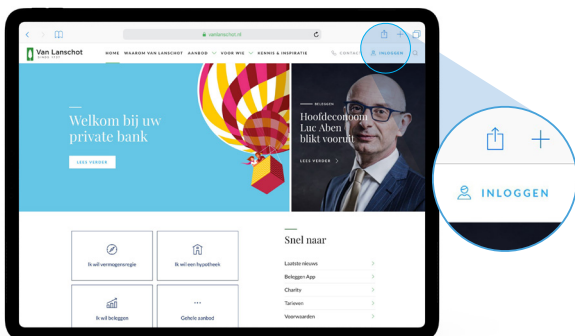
vanlanschot.nl

Van Lanschot
SINDS 1737

HOME WAAROM VAN LANSCHOT AANBOD VOOR WIE KENNIS & INSPIRATIE CONTACT INLOGGEN

Welkom bij uw private bank

LEES VERDER

BELEGGEN

Hoofdeconoom Luc Aben blikt vooruit

LEES VERDER

Ik wil vermogensregie

Ik wil een hypotheek

Ik wil beleggen

Gehele aanbod

Snel naar

Laatste nieuws

Beleggen App

Charity

Tarieven

Voorwaarden

INLOGGEN